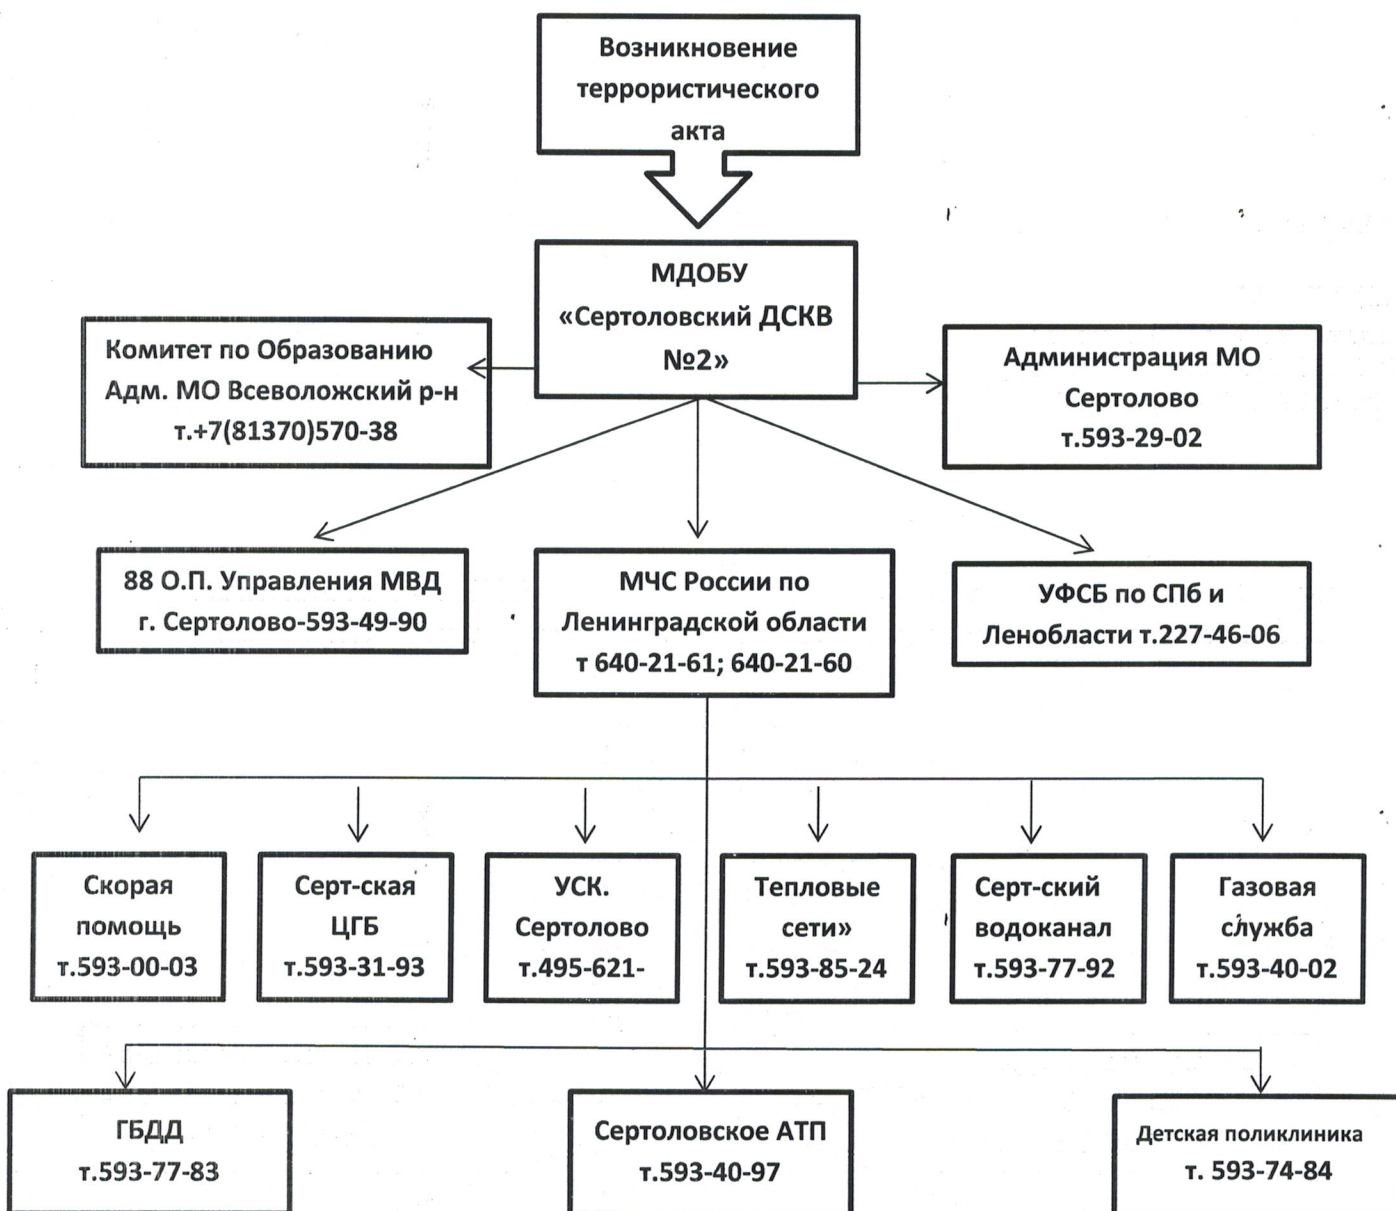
Возникновение террористического акта

МДОБУ «Сертоловский ДСКВ №2»

Комитет по Образованию Адм. МО Всеволожский р-н т.+7(81370)570-38

Администрация МО Сертолово т.593-29-02

88 О.П. Управления МВД г. Сертолово-593-49-90

МЧС России по Ленинградской области т 640-21-61; 640-21-60

УФСБ по СПб и Ленобласти т.227-46-06

Скорая помощь т.593-00-03

Серт-ская ЦГБ т.593-31-93

УСК. Сертолово т.495-621-

Тепловые сети» т.593-85-24

Серт-ский водоканал т.593-77-92

Газовая служба т.593-40-02

ГБДД т.593-77-83

Сертоловское АТП т.593-40-97

Детская поликлиника т. 593-74-84